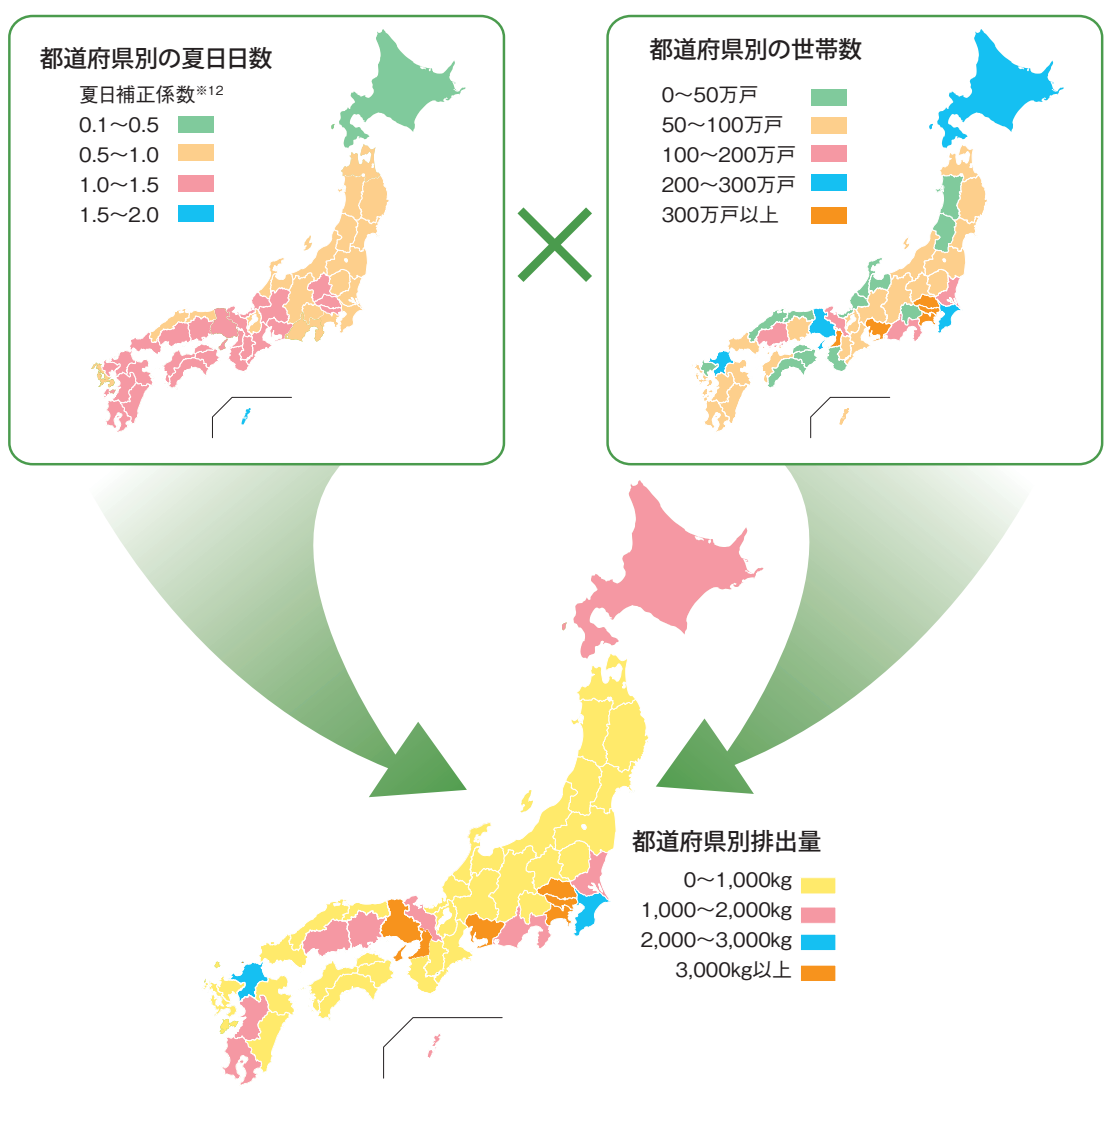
都道府県別の夏日日数

夏日補正係数※12

0.1〜0.5

0.5〜1.0

1.0〜1.5

1.5〜2.0

都道府県別の世帯数

0〜50万戸

50〜100万戸

100〜200万戸

200〜300万戸

300万戸以上

都道府県別排出量

0〜1,000kg

1,000〜2,000kg

2,000〜3,000kg

3,000kg以上